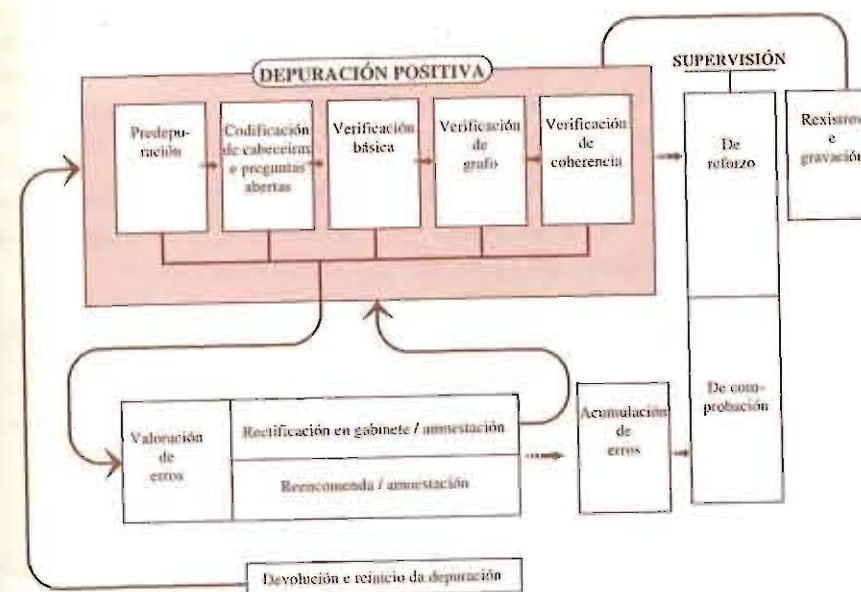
DEPURACIÓN POSITIVA

Predepuración

Codificación de cabeceiras e preguntas abertas

Verificación básica

Verificación de grafo

Verificación de coherencia

SUPERVISIÓN

De reforzo

Rexistro e gravación

De comprobación

Valoración de erros

Rectificación en gabinete / amoestación

Reencomenda / amoestación

Acumulación de erros

Devolución e reinicio da depuración